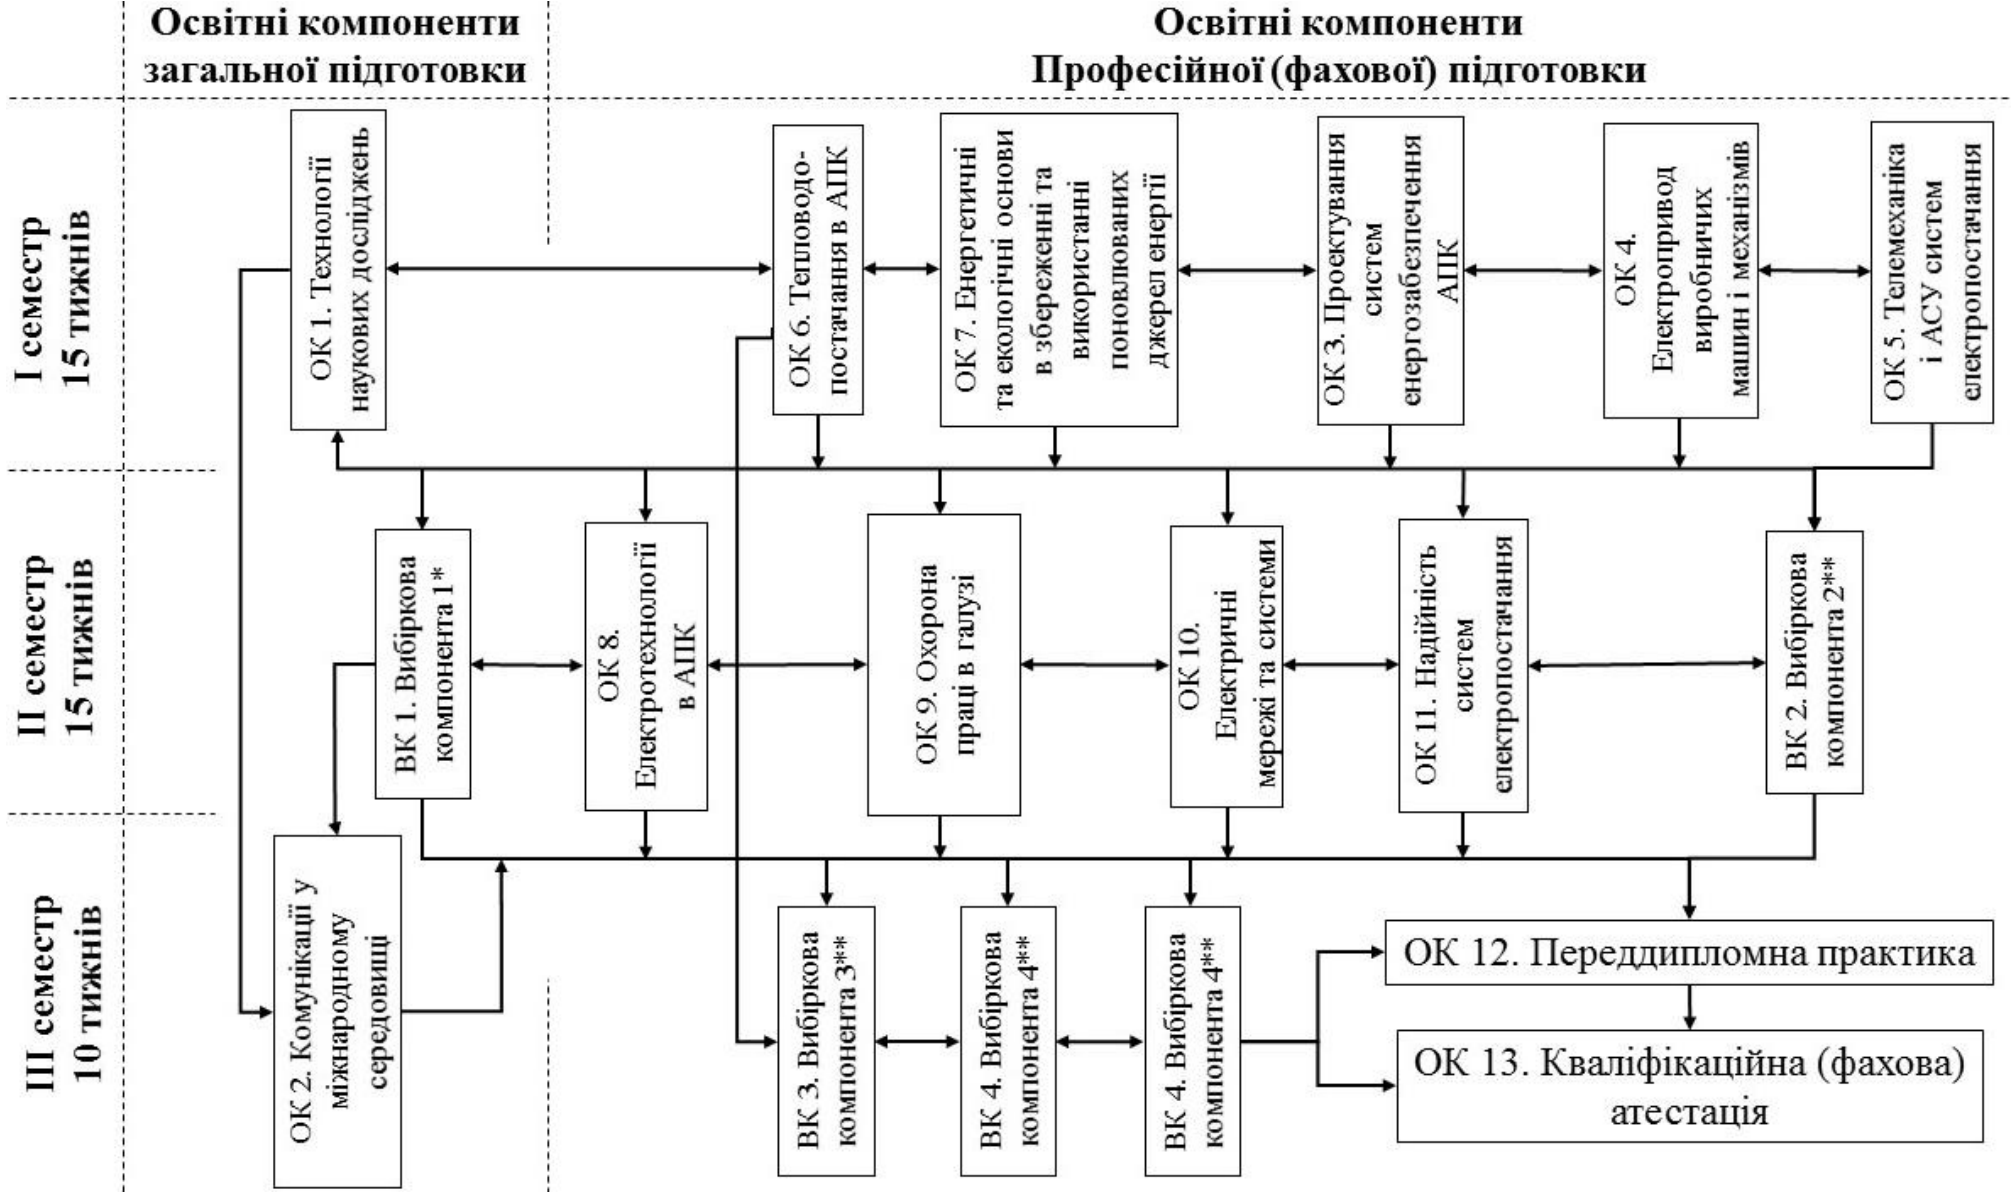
Освітні компоненти загальної підготовки

Освітні компоненти Професійної (фахової) підготовки

I семестр 15 тижнів

II семестр 15 тижнів

III семестр 10 тижнів

ОК 1. Технології наукових досліджень

ОК 6. Тепловодопостачання в АПК

ОК 7. Енергетичні та екологічні основи в збереженні та використанні поновлюваних джерел енергії

ОК 3. Проектування систем енергозабезпечення АПК

ОК 4. Електропривод виробничих машин і механізмів

ОК 5. Телемеханіка і АСУ систем електропостачання

ВК 1. Вибіркова компонента 1*

ОК 8. Електротехнології в АПК

ОК 9. Охорона праці в галузі

ОК 10. Електричні мережі та системи

ОК 11. Надійність систем електропостачання

ВК 2. Вибіркова компонента 2**

ОК 2. Комунікації у міжнародному середовищі

ВК 3. Вибіркова компонента 3**

ВК 4. Вибіркова компонента 4**

ВК 4. Вибіркова компонента 4**

ОК 12. Переддипломна практика

ОК 13. Кваліфікаційна (фахова) атестація